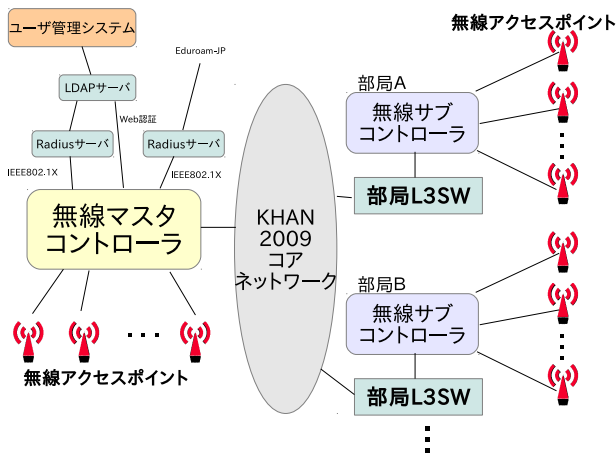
ユーザ管理システム

LDAPサーバ

Eduroam-JP

Web認証

Radiusサーバ

Radiusサーバ

IEEE802.1X

IEEE802.1X

無線マスタ
コントローラ

・・・

無線アクセスポイント

KHAN
2009
コア
ネットワーク

無線アクセスポイント

部局A

無線サブ
コントローラ

部局L3SW

部局B

無線サブ
コントローラ

部局L3SW